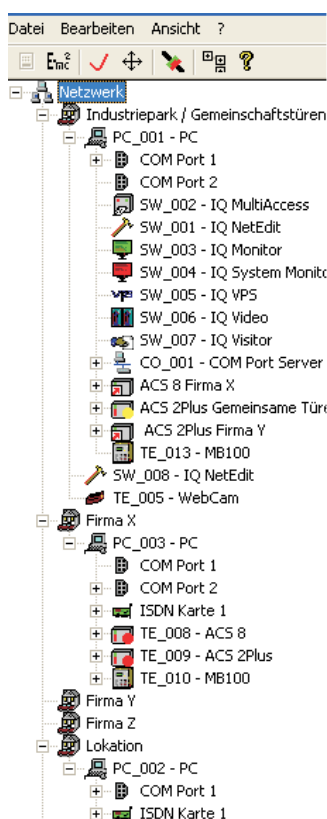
Datei Bearbeiten Ansicht ?

Netzwerk
Industriepark / Gemeinschaftstüren
PC_001 - PC
COM Port 1
COM Port 2
SW_002 - IQ MultiAccess
SW_001 - IQ NetEdit
SW_003 - IQ Monitor
SW_004 - IQ System Monito
SW_005 - IQ VPS
SW_006 - IQ Video
SW_007 - IQ Visitor
CO_001 - COM Port Server
ACS 8 Firma X
ACS 2Plus Gemeinsame Türe
ACS 2Plus Firma Y
TE_013 - MB100
SW_008 - IQ NetEdit
TE_005 - WebCam
Firma X
PC_003 - PC
COM Port 1
COM Port 2
ISDN Karte 1
TE_008 - ACS 8
TE_009 - ACS 2Plus
TE_010 - MB100
Firma Y
Firma Z
Lokation
PC_002 - PC
COM Port 1
ISDN Karte 1